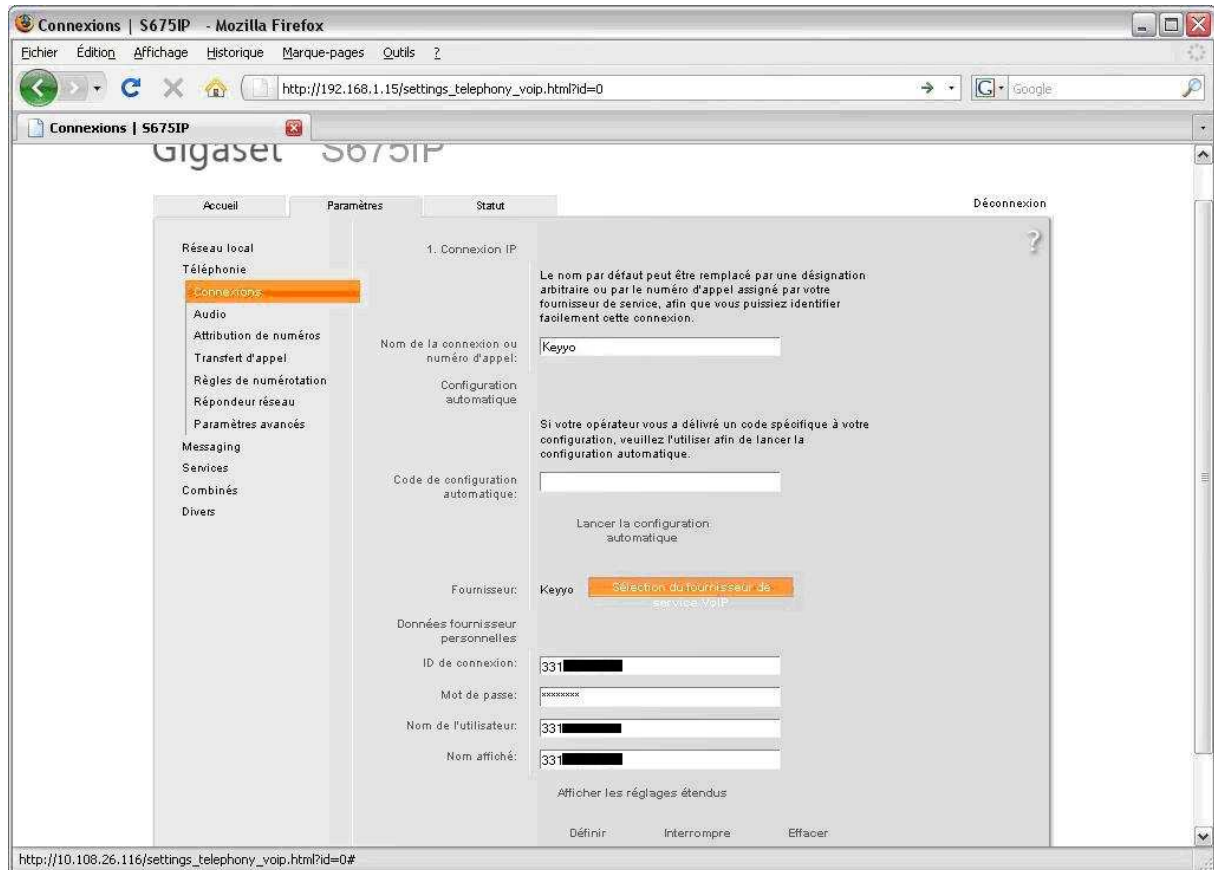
Connexions | S675IP - Mozilla Firefox

Fichier Édition Affichage Historique Marque-pages Outils ?

http://192.168.1.15/settings_telephony_voip.html?id=0

Google

Connexions | S675IP

Gigaset S675IP

Accueil Paramètres Statut

Déconnexion

Réseau local
Téléphonie
Connexions
Audio
Attribution de numéros
Transfert d'appel
Règles de numérotation
Répondeur réseau
Paramètres avancés
Messaging
Services
Combinés
Divers

1. Connexion IP

Le nom par défaut peut être remplacé par une désignation arbitraire ou par le numéro d'appel assigné par votre fournisseur de service, afin que vous puissiez identifier facilement cette connexion.

Nom de la connexion ou numéro d'appel: Keyyo

Configuration automatique

Si votre opérateur vous a délivré un code spécifique à votre configuration, veuillez l'utiliser afin de lancer la configuration automatique.

Code de configuration automatique:

Lancer la configuration automatique

Fournisseur: Keyyo Sélection du fournisseur de service VoIP

Données fournisseur personnelles

ID de connexion: 331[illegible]

Mot de passe: xxxxxxxx

Nom de l'utilisateur: 331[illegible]

Nom affiché: 331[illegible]

Afficher les réglages étendus

Définir Interrompre Effacer

http://10.108.26.116/settings_telephony_voip.html?id=0#